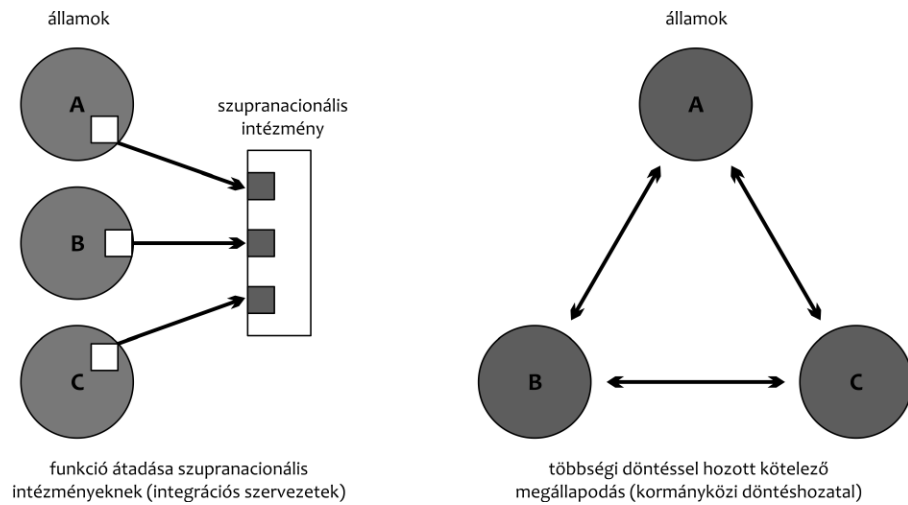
államok

A

B

C

szupranacionális intézmény

funkció átadása szupranacionális intézményeknek (integrációs szervezetek)

államok

A

B

C

többségi döntéssel hozott kötelező megállapodás (kormányközi döntéshozatal)